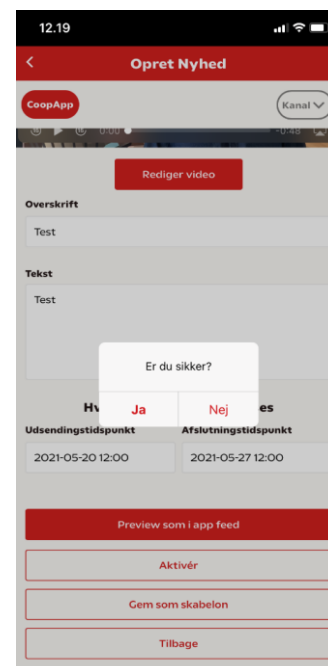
12.19

<

Opret Nyhed

CoopApp

Kanal

-0:48

Rediger video

Overskrift

Test

Tekst

Test

Er du sikker?

Ja

Nej

Hv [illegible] es

Udsendingstidspunkt

2021-05-20 12:00

Afslutningstidspunkt

2021-05-27 12:00

Preview som i app feed

Aktivér

Gem som skabelon

Tilbage